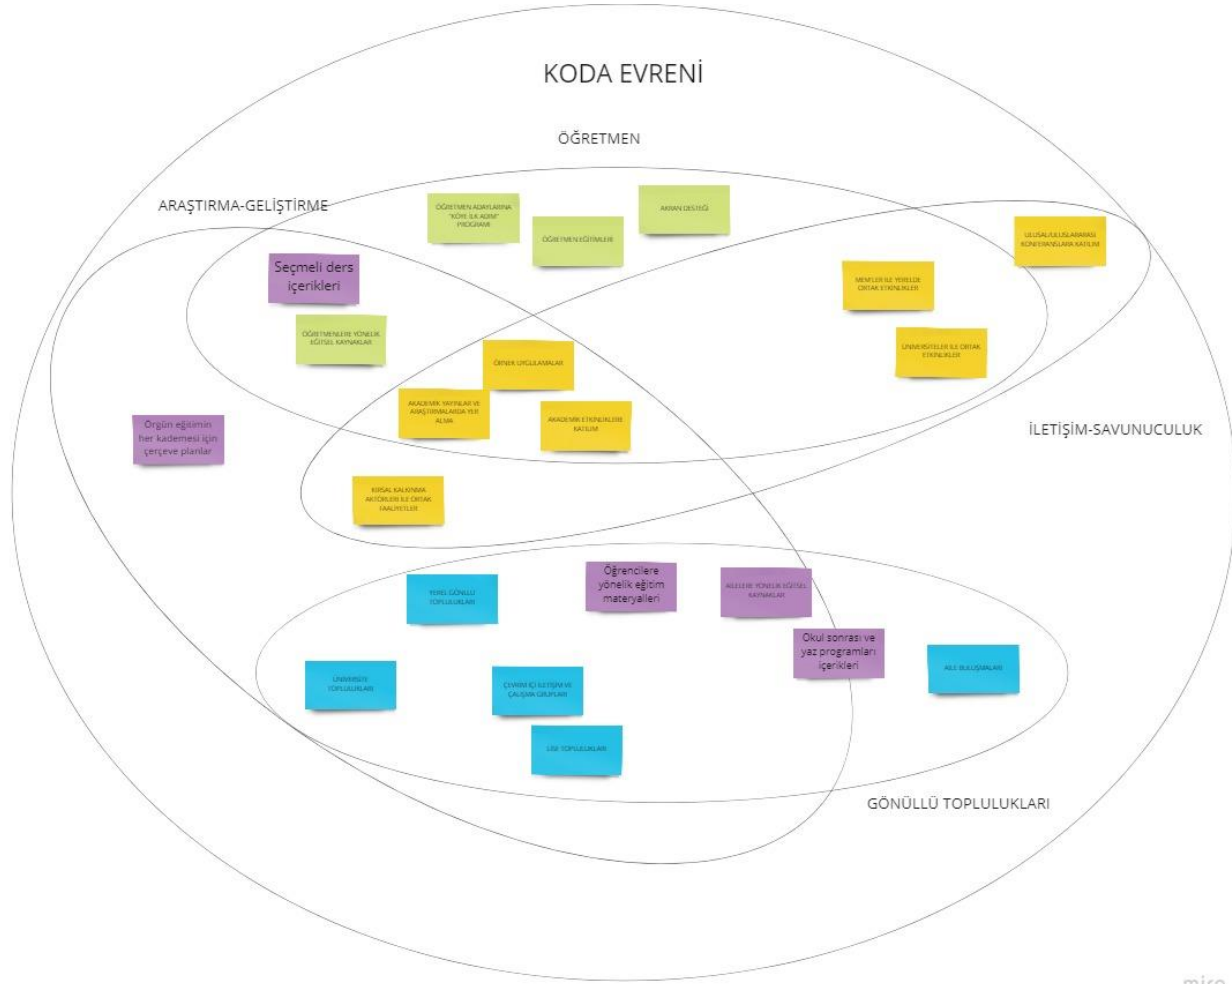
KODA EVRENİ

ÖĞRETMEN

ARAŞTIRMA-GELİŞTİRME

ÖĞRETMEN ADAYLARINA "KÖYE İLK ADIM" PROGRAMI

ÖĞRETMEN EĞİTİMLERİ

AKRAN DESTEĞİ

ULUSAL/ULUSLARARASI KONFERANSLARA KATILIM

Seçmeli ders içerikleri

MEMLER İLE YERELDE ORTAK ETKİNLİKLER

ÖĞRETMENLERE YÖNELİK EĞİTSEL KAYNAKLAR

ÜNİVERSİTELER İLE ORTAK ETKİNLİKLER

ÖRNEK UYGULAMALAR

AKADEMİK YAYINLAR VE ARAŞTIRMALARDA YER ALMA

AKADEMİK ETKİNLİKLERE KATILIM

Orgün eğitimin her kademesi için çerçeve planlar

İLETİŞİM-SAVUNUCULUK

KIRSAL KALKINMA AKTÖRLERİ İLE ORTAK FAALİYETLER

YEREL GÖNÜLLÜ TOPLULUKLARI

Öğrencilere yönelik eğitim materyalleri

AİLELERE YÖNELİK EĞİTSEL KAYNAKLAR

Okul sonrası ve yaz programları içerikleri

ÜNİVERSİTE TOPLULUKLARI

ÇEVRİMİÇİ İLETİŞİM VE ÇALIŞMA GRUPLARI

AİLE BULUŞMALARI

LİSE TOPLULUKLARI

GÖNÜLLÜ TOPLULUKLARI

miro